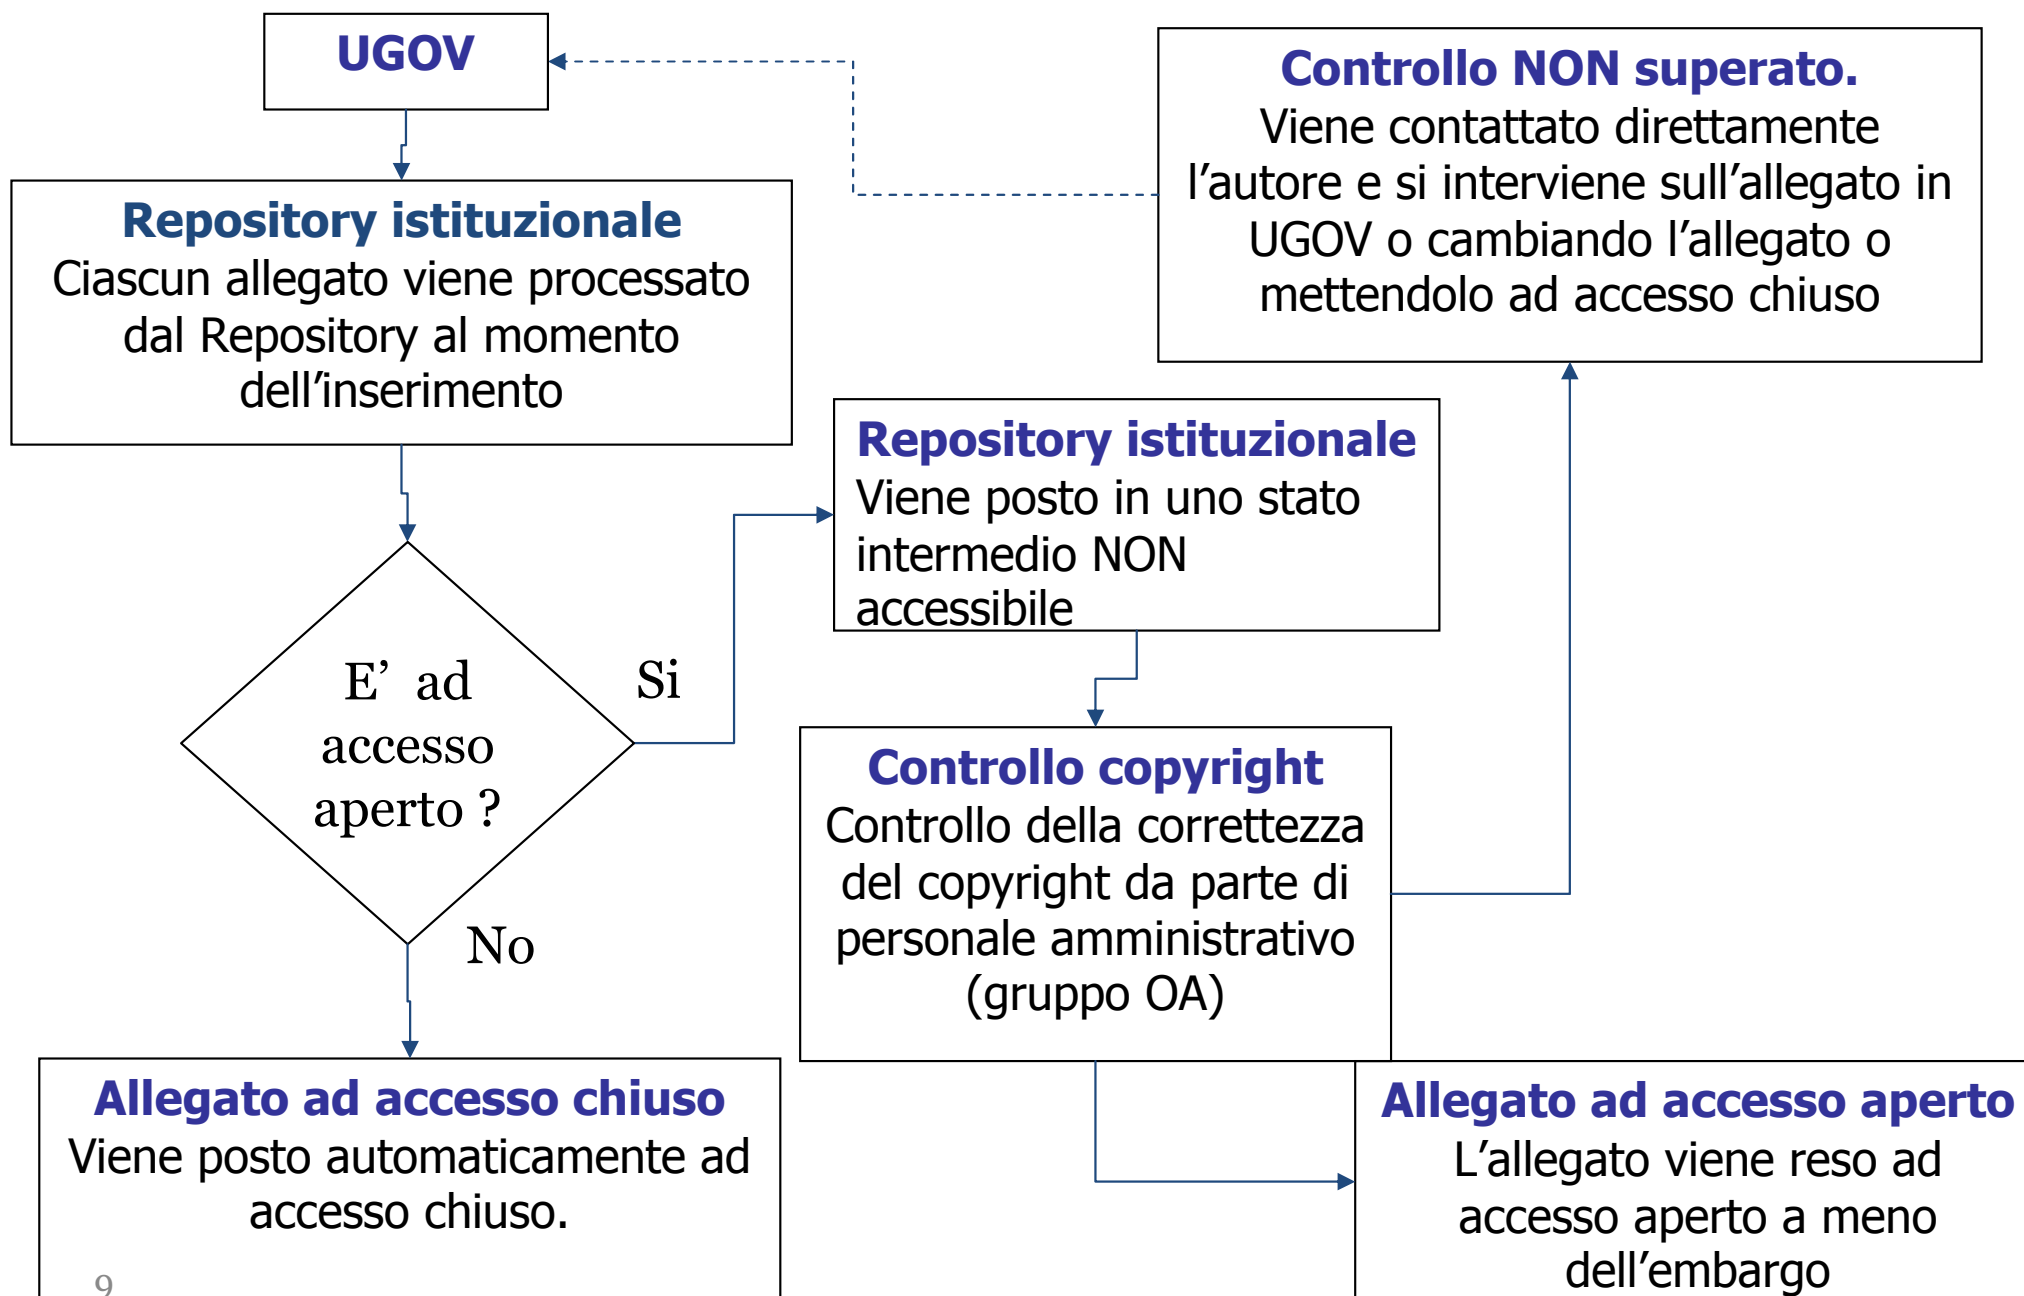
UGOV

Repository istituzionale
Ciascun allegato viene processato dal Repository al momento dell'inserimento

E' ad accesso aperto ?

Si

No

Repository istituzionale
Viene posto in uno stato intermedio NON accessibile

Controllo NON superato.
Viene contattato direttamente l'autore e si interviene sull'allegato in UGOV o cambiando l'allegato o mettendolo ad accesso chiuso

Controllo copyright
Controllo della correttezza del copyright da parte di personale amministrativo (gruppo OA)

Allegato ad accesso chiuso
Viene posto automaticamente ad accesso chiuso.

Allegato ad accesso aperto
L'allegato viene reso ad accesso aperto a meno dell'embargo

9